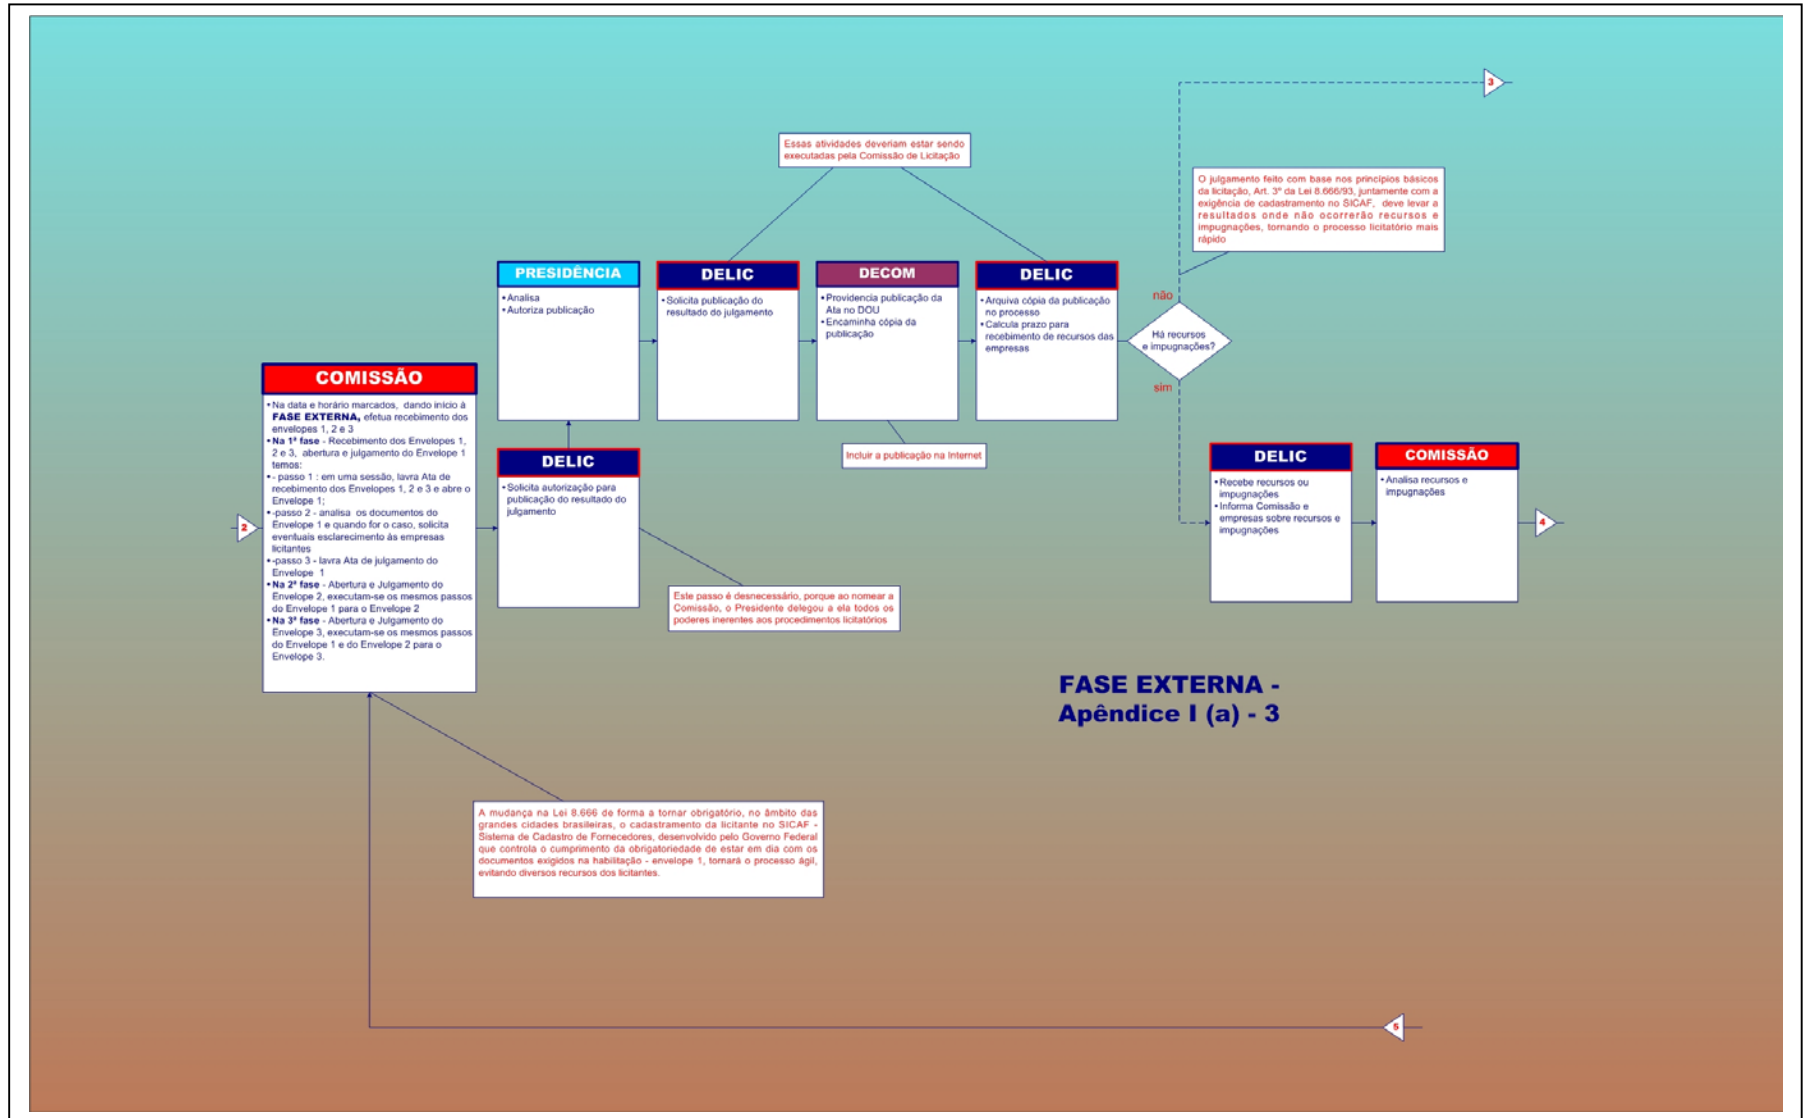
3

Essas atividades deveriam estar sendo executadas pela Comissão de Licitação

O julgamento feito com base nos princípios básicos da licitação, Art. 3º da Lei 8.666/93, juntamente com a exigência de cadastramento no SICAF, deve levar a resultados onde não ocorrerão recursos e impugnações, tornando o processo licitatório mais rápido

PRESIDÊNCIA
• Analisa
• Autoriza publicação

DELIC
• Solicita publicação do resultado do julgamento

DECOM
• Providencia publicação da Ata no DOU
• Encaminha cópia da publicação

DELIC
• Arquiva cópia da publicação no processo
• Calcula prazo para recebimento de recursos das empresas

não

Há recursos e impugnações?

sim

COMISSÃO
• Na data e horário marcados, dando início à FASE EXTERNA, efetua recebimento dos envelopes 1, 2 e 3
• Na 1ª fase - Recebimento dos Envelopes 1, 2 e 3, abertura e julgamento do Envelope 1 temos:
• - passo 1 : em uma sessão, lavra Ata de recebimento dos Envelopes 1, 2 e 3 e abre o Envelope 1;
• -passo 2 - analisa os documentos do Envelope 1 e quando for o caso, solicita eventuais esclarecimento às empresas licitantes
• -passo 3 - lavra Ata de julgamento do Envelope 1
• Na 2ª fase - Abertura e Julgamento do Envelope 2, executam-se os mesmos passos do Envelope 1 para o Envelope 2
• Na 3ª fase - Abertura e Julgamento do Envelope 3, executam-se os mesmos passos do Envelope 1 e do Envelope 2 para o Envelope 3.

2

DELIC
• Solicita autorização para publicação do resultado do julgamento

Incluir a publicação na Internet

DELIC
• Recebe recursos ou impugnações
• Informa Comissão e empresas sobre recursos e impugnações

COMISSÃO
• Analisa recursos e impugnações

4

Este passo é desnecessário, porque ao nomear a Comissão, o Presidente delegou a ela todos os poderes inerentes aos procedimentos licitatórios

FASE EXTERNA - Apêndice I (a) - 3

A mudança na Lei 8.666 de forma a tornar obrigatório, no âmbito das grandes cidades brasileiras, o cadastramento da licitante no SICAF - Sistema de Cadastro de Fornecedores, desenvolvido pelo Governo Federal que controla o cumprimento da obrigatoriedade de estar em dia com os documentos exigidos na habilitação - envelope 1, tornará o processo ágil, evitando diversos recursos dos licitantes.

5